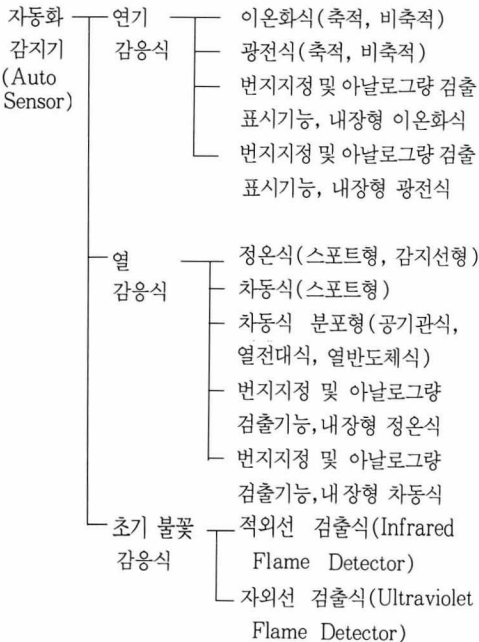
자동화 감지기 (Auto Sensor)

연기 감응식

이온화식(축적, 비축적)

광전식(축적, 비축적)

번지지정 및 아날로그량 검출 표시기능, 내장형 이온화식

번지지정 및 아날로그량 검출 표시기능, 내장형 광전식

열 감응식

정온식(스포트형, 감지선형)

차동식(스포트형)

차동식 분포형(공기관식, 열전대식, 열반도체식)

번지지정 및 아날로그량 검출기능, 내장형 정온식

번지지정 및 아날로그량 검출기능, 내장형 차동식

초기 불꽃 감응식

적외선 검출식(Infrared Flame Detector)

자외선 검출식(Ultraviolet Flame Detector)